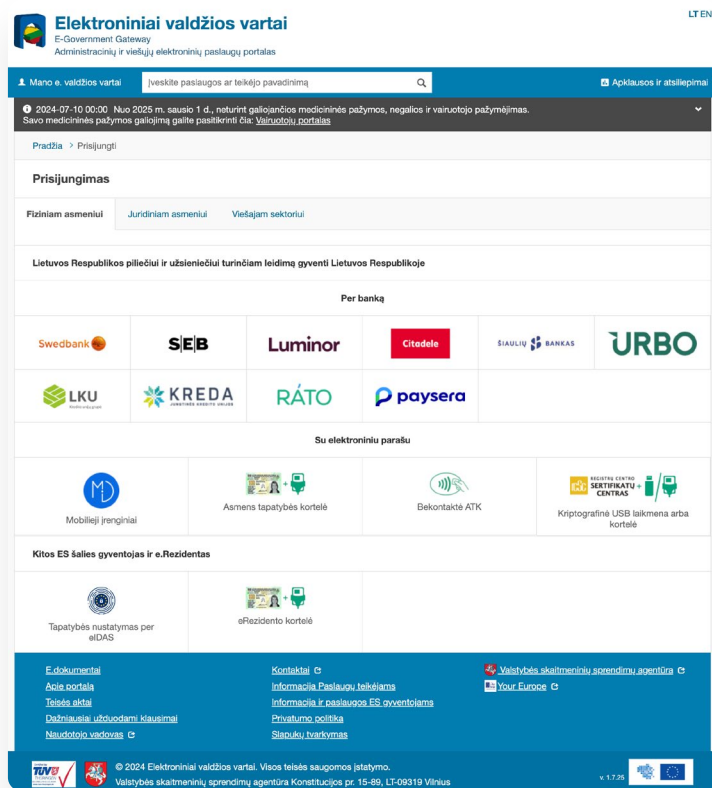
Elektroniniai valdžios vartai
E-Government Gateway
Administracinių ir viešųjų elektroninių paslaugų portalas

LT EN

Mano e. valdžios vartai
Įveskite paslaugos ar teikėjo pavadinimą
Apklausos ir atsiliepimai

2024-07-10 00:00 Nuo 2025 m. sausio 1 d., neturint galiojančios medicininės pažymos, negalios ir vairuotojo pažymėjimas.
Savo medicininės pažymos galiojimą galite pasitikrinti čia: Vairuotojų portalas

Pradžia > Prisijungti

Prisijungimas

Fiziniam asmeniui | Juridiniam asmeniui | Viešajam sektoriui

Lietuvos Respublikos piliečiui ir užsieniečiui turinčiam leidimą gyventi Lietuvos Respublikoje

Per banką

Swedbank
SEB
Luminor
Citadele
ŠIAULIŲ BANKAS
URBO
LKU
KREDA
RATO
paysera

Su elektroniniu parašu

Mobilieji įrenginiai
Asmens tapatybės kortelė
Bekontaktė ATK
REGISTRŲ CENTRO SERTIFIKATŲ CENTRAS
Kriptografinė USB laikmena arba kortelė

Kitos ES šalies gyventojas ir e.Rezidentas

Tapatybės nustatymas per eIDAS
eRezidento kortelė

E.dokumentai
Apie portalą
Teisės aktai
Dažniausiai užduodami klausimai
Naudotojo vadovas

Kontaktai
Informacija Paslaugų teikėjams
Informacija ir paslaugos ES gyventojams
Privatumo politika
Slapukų tvarkymas

Valstybės skaitmeninių sprendimų agentūra
Your Europe

© 2024 Elektroniniai valdžios vartai. Visos teisės saugomos įstatymo.
Valstybės skaitmeninių sprendimų agentūra Konstitucijos pr. 15-89, LT-09319 Vilnius

v. 1.7.25